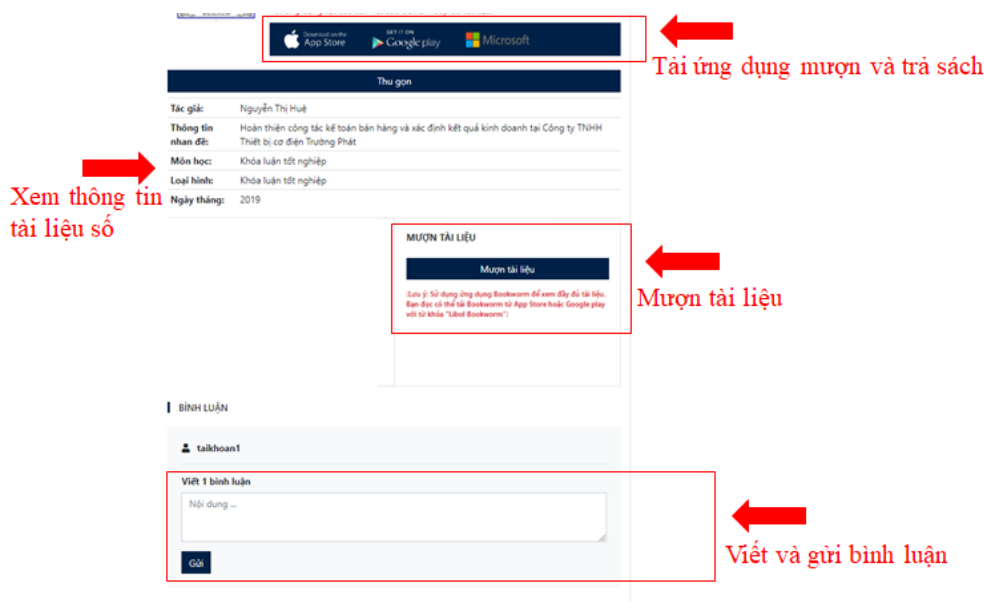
Download on the App Store
GET IT ON Google play
Microsoft

Tải ứng dụng mượn và trả sách

Thu gọn

| | |
|---|---|
| Tác giả: | Nguyễn Thị Huệ |
| Thông tin nhan đề: | Hoàn thiện công tác kế toán bán hàng và xác định kết quả kinh doanh tại Công ty TNHH Thiết bị cơ điện Trường Phát |
| Môn học: | Khóa luận tốt nghiệp |
| Loại hình: | Khóa luận tốt nghiệp |
| Ngày tháng: | 2019 |

Xem thông tin tài liệu số

MƯỢN TÀI LIỆU

Mượn tài liệu

(Lưu ý: Sử dụng ứng dụng Bookworm để xem đầy đủ tài liệu. Bạn đọc có thể tải Bookworm từ App Store hoặc Google play với từ khóa "Libol Bookworm")

Mượn tài liệu

BÌNH LUẬN

taikhoan1

Viết 1 bình luận

Nội dung ...

Gửi

Viết và gửi bình luận